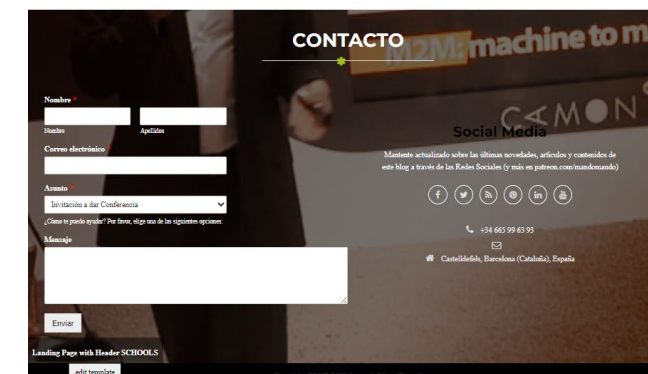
CONTACTO

M2M: machine to m

CAMON

Nombre *

Nombre

Apellidos

Correo electrónico *

Asunto *

Invitación a dar Conferencia

¿Cómo te puedo ayudar? Por favor, elige una de las siguientes opciones.

Mensaje

Enviar

Social Media

Mantente actualizado sobre las últimas novedades, artículos y contenidos de este blog a través de las Redes Sociales (y más en patreon.com/mandomando)

+34 665 99 63 93

Castelldefels, Barcelona (Cataluña), España

Landing Page with Header SCHOOLS

edit template

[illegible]